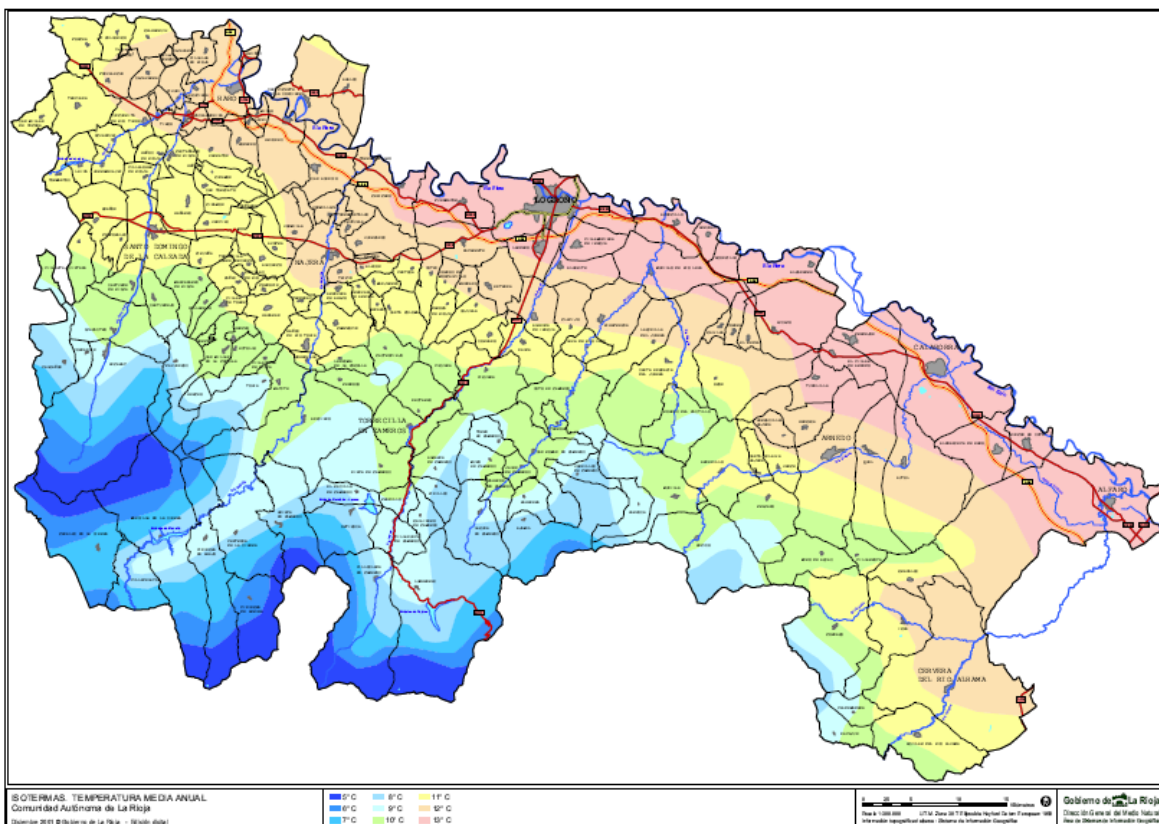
HARO

LOGROÑO

SANTO DOMINGO DE LA CALZADA

NÁJERA

TORRECILLA EN CAMEROS

ARNEDO

CALAHORRA

ALFARO

CERVERA DEL RÍO ALHAMA

ISOTERMAS. TEMPERATURA MEDIA ANUAL
Comunidad Autónoma de La Rioja
Diciembre 2001 © Gobierno de La Rioja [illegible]

| | | |
|---|---|---|
| 5° C | 8° C | 11° C |
| 6° C | 9° C | 12° C |
| 7° C | 10° C | 13° C |

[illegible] Kilómetros

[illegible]

Gobierno de La Rioja
Dirección General del Medio Natural
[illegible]